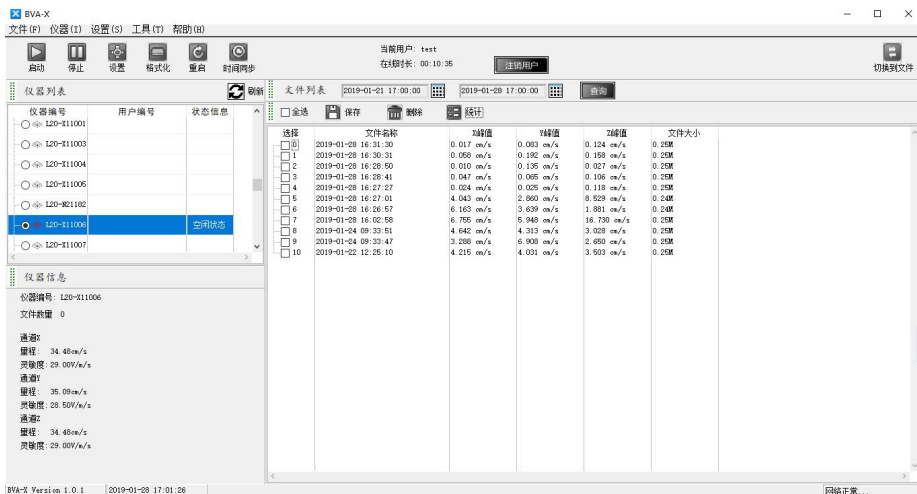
BVA-X
文件(F) 仪器(I) 设置(S) 工具(T) 帮助(H)

启动 停止 设置 格式化 重启 时间同步

当前用户: test
在线时长: 00:10:35
注销用户

切换到文件

仪器列表 刷新

| 仪器编号 | 用户编号 | 状态信息 |
|---|---|---|
| L20-X11001 | | |
| L20-X11003 | | |
| L20-X11004 | | |
| L20-X11005 | | |
| L20-M21182 | | |
| L20-X11006 | | 空闲状态 |
| L20-X11007 | | |

仪器信息

仪器编号: L20-X11006
文件数量 0

通道X
量程: 34.48cm/s
灵敏度: 29.00V/m/s
通道Y
量程: 35.09cm/s
灵敏度: 28.50V/m/s
通道Z
量程: 34.48cm/s
灵敏度: 29.00V/m/s

文件列表 2019-01-21 17:00:00 2019-01-28 17:00:00 查询

全选 保存 删除 统计

| 选择 | 文件名称 | X峰值 | Y峰值 | Z峰值 | 文件大小 |
|---|---|---|---|---|---|
| 0 | 2019-01-28 16:31:30 | 0.017 cm/s | 0.083 cm/s | 0.124 cm/s | 0.25M |
| 1 | 2019-01-28 16:30:31 | 0.058 cm/s | 0.192 cm/s | 0.158 cm/s | 0.25M |
| 2 | 2019-01-28 16:28:50 | 0.010 cm/s | 0.135 cm/s | 0.027 cm/s | 0.25M |
| 3 | 2019-01-28 16:28:41 | 0.047 cm/s | 0.065 cm/s | 0.106 cm/s | 0.25M |
| 4 | 2019-01-28 16:27:27 | 0.024 cm/s | 0.025 cm/s | 0.118 cm/s | 0.25M |
| 5 | 2019-01-28 16:27:01 | 4.043 cm/s | 2.860 cm/s | 8.529 cm/s | 0.24M |
| 6 | 2019-01-28 16:26:57 | 6.163 cm/s | 3.639 cm/s | 1.881 cm/s | 0.24M |
| 7 | 2019-01-28 16:02:58 | 6.755 cm/s | 5.948 cm/s | 16.730 cm/s | 0.25M |
| 8 | 2019-01-24 09:33:51 | 4.642 cm/s | 4.313 cm/s | 3.028 cm/s | 0.25M |
| 9 | 2019-01-24 09:33:47 | 3.288 cm/s | 6.908 cm/s | 2.650 cm/s | 0.25M |
| 10 | 2019-01-22 12:25:10 | 4.215 cm/s | 4.031 cm/s | 3.503 cm/s | 0.25M |

BVA-X Version 1.0.1 2019-01-28 17:01:26 网络正常...